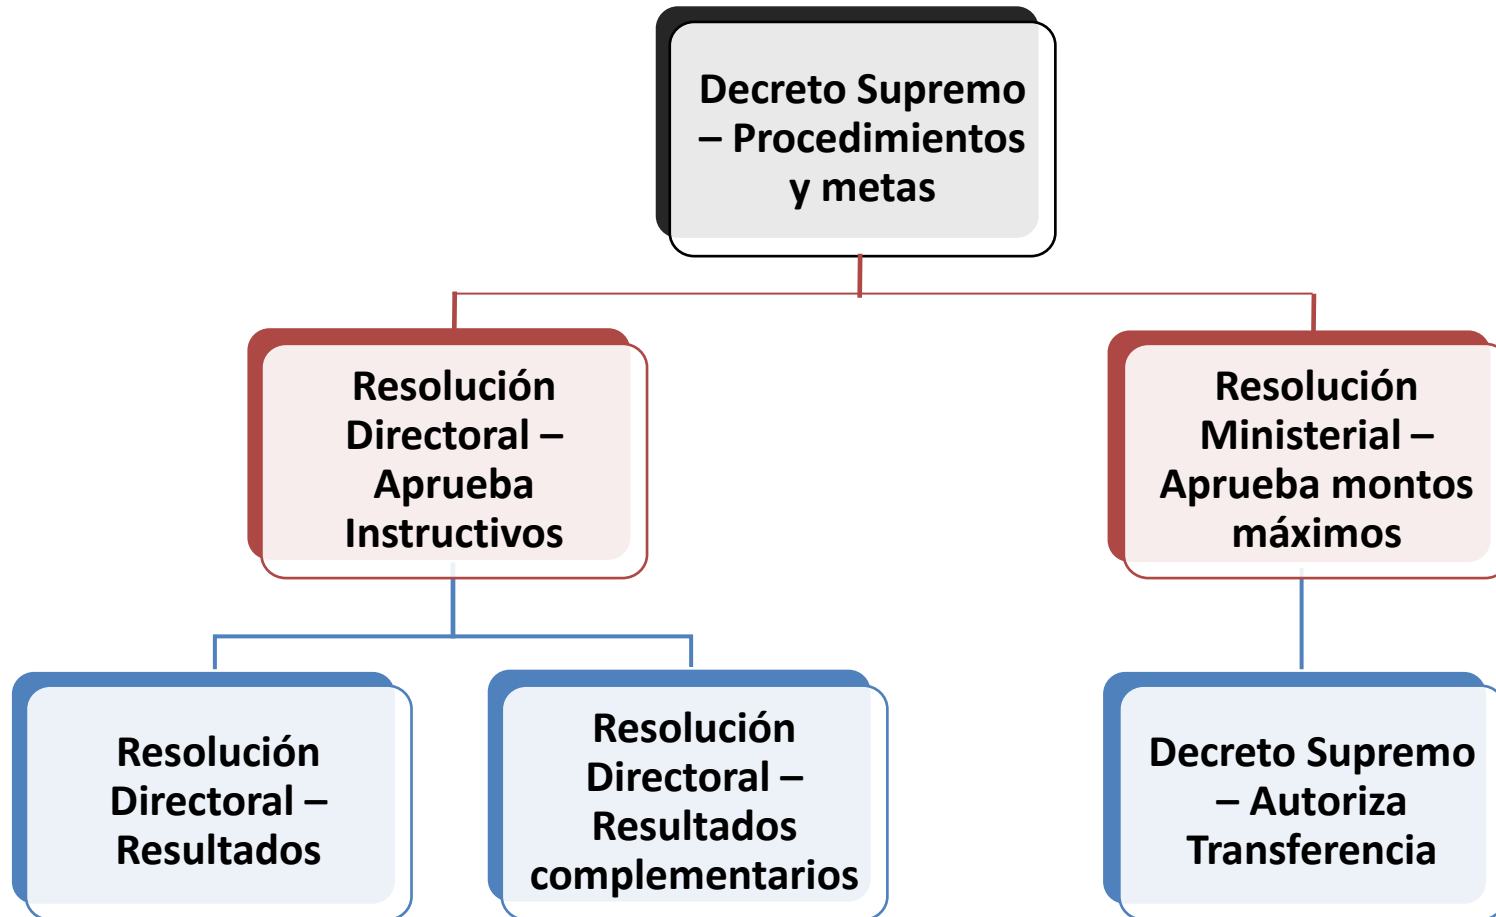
Decreto Supremo – Procedimientos y metas

Resolución Directoral – Aprueba Instructivos

Resolución Ministerial – Aprueba montos máximos

Resolución Directoral – Resultados

Resolución Directoral – Resultados complementarios

Decreto Supremo – Autoriza Transferencia